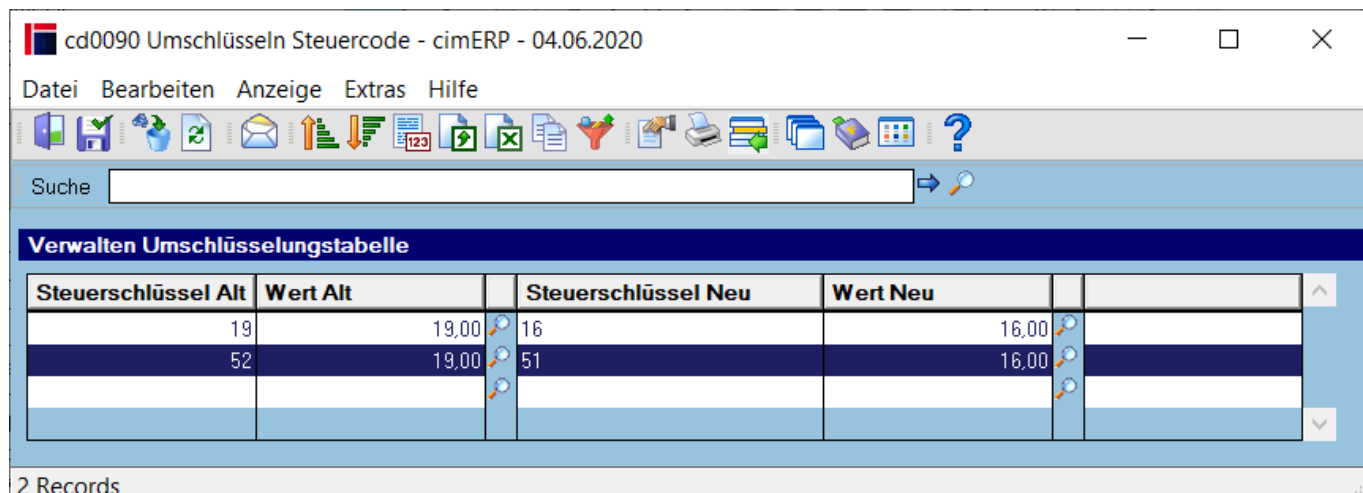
cd0090 Umschlüsseln Steuercode - cimERP - 04.06.2020

Datei Bearbeiten Anzeige Extras Hilfe

Suche

Verwalten Umschlüsselungstabelle

| Steuerschlüssel Alt | Wert Alt | | Steuerschlüssel Neu | Wert Neu | | |
|---|---|---|---|---|---|---|
| 19 | 19,00 | | 16 | 16,00 | | |
| 52 | 19,00 | | 51 | 16,00 | | |
| | | | | | | |

2 Records